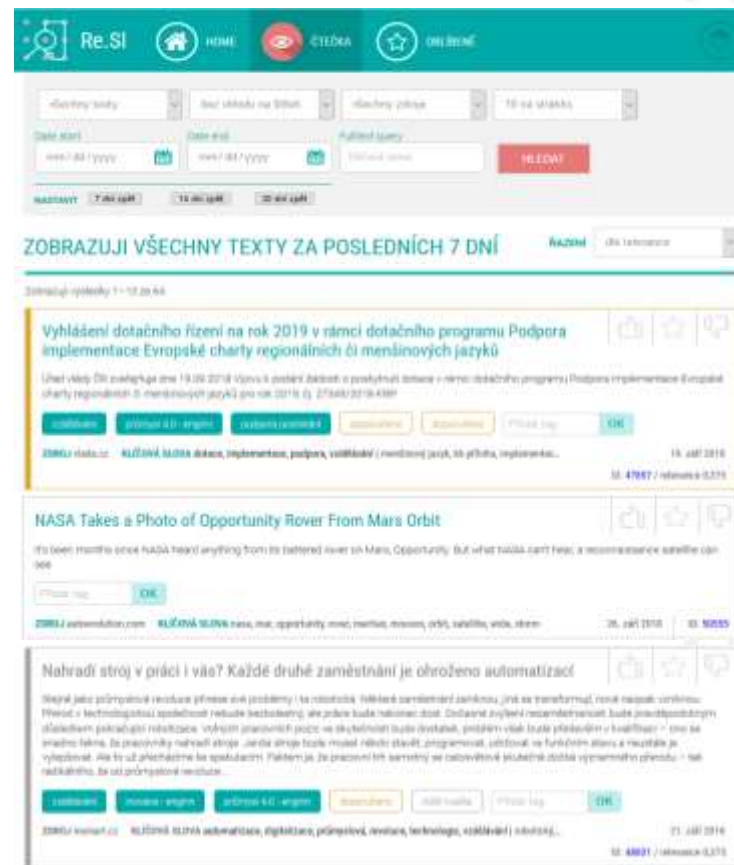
Re.SI HOME ČTEČKA OBLÍBENÉ

Všechny texty | bez ohledu na štítek | Všechny zdroje | 10 na stránku

Date start | Date end | Fulltext query

mm/dd/yyyy | mm/dd/yyyy | Hledaný výraz | HLEDAT

NASTAVIT 7 dní zpět | 14 dní zpět | 30 dní zpět

ZOBRAZUJI VŠECHNY TEXTY ZA POSLEDNÍCH 7 DNÍ

Řazení dle relevance

Zobrazuji výsledky 1 - 10 ze 64

Vyhlášení dotačního řízení na rok 2019 v rámci dotačního programu Podpora implementace Evropské charty regionálních či menšinových jazyků

Úřad vlády ČR zveřejňuje dne 19.09.2018 Výzvu k podání žádostí o poskytnutí dotace v rámci dotačního programu Podpora implementace Evropské charty regionálních či menšinových jazyků pro rok 2019 (č. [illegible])

vzdělávání | průmysl 4.0 - engine | podpora podnikání | doporučeno | doporučeno | Přidat tag | OK

ZDROJ vlada.cz KLÍČOVÁ SLOVA dotace, implementace, podpora, vzdělávání | menšinový jazyk, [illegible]

19. září 2018

Id: 47697 / relevance 0,270

NASA Takes a Photo of Opportunity Rover From Mars Orbit

It's been months since NASA heard anything from its battered rover on Mars, Opportunity. But what NASA can't hear, a reconnaissance satellite can see

Přidat tag | OK

ZDROJ seeker.com KLÍČOVÁ SLOVA nasa, mar, opportunity, rover, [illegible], mission, orbit, satellite, wide, storm

20. září 2018 Id: 50555

Nahradí stroj v práci i vás? Každé druhé zaměstnání je ohroženo automatizací

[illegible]

vzdělávání | inovace - engine | průmysl 4.0 - engine | doporučeno | další tag | Přidat tag | OK

ZDROJ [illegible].cz KLÍČOVÁ SLOVA automatizace, digitalizace, průmyslová, revoluce, technologie, vzdělávání | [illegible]

21. září 2018

Id: 48631 / relevance 0,273